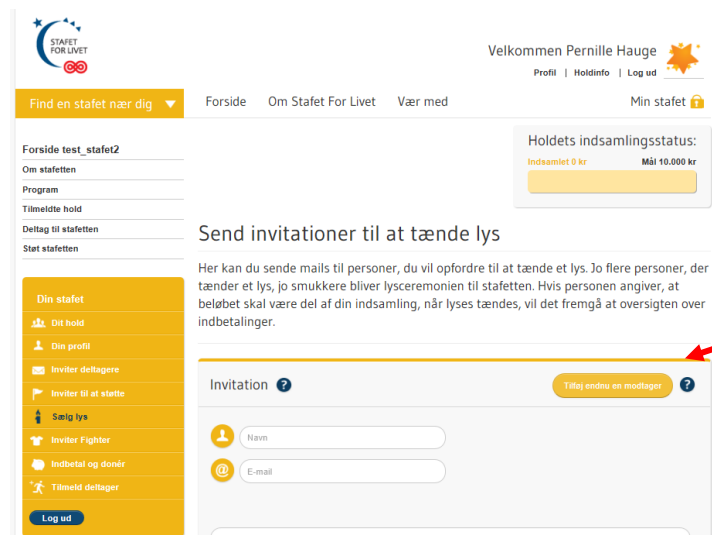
STAFET FOR LIVET

Velkommen Pernille Hauge

Profil | Holdinfo | Log ud

Find en stafet nær dig

Forside

Om Stafet For Livet

Vær med

Min stafet

Forside test_stafet2

Om stafetten

Program

Tilmeldte hold

Deltag til stafetten

Støt stafetten

Din stafet

Dit hold

Din profil

Inviter deltagere

Inviter til at støtte

Sælg lys

Inviter Fighter

Indbetal og donér

Tilmeld deltager

Log ud

Holdets indsamlingsstatus:

Indsamlet 0 kr

Mål 10.000 kr

Send invitationer til at tænde lys

Her kan du sende mails til personer, du vil opfordre til at tænde et lys. Jo flere personer, der tænder et lys, jo smukkere bliver lysceremonien til stafetten. Hvis personen angiver, at beløbet skal være del af din indsamling, når lyses tændes, vil det fremgå at oversigten over indbetalinger.

Invitation

Tilføj endnu en modtager

Navn

E-mail